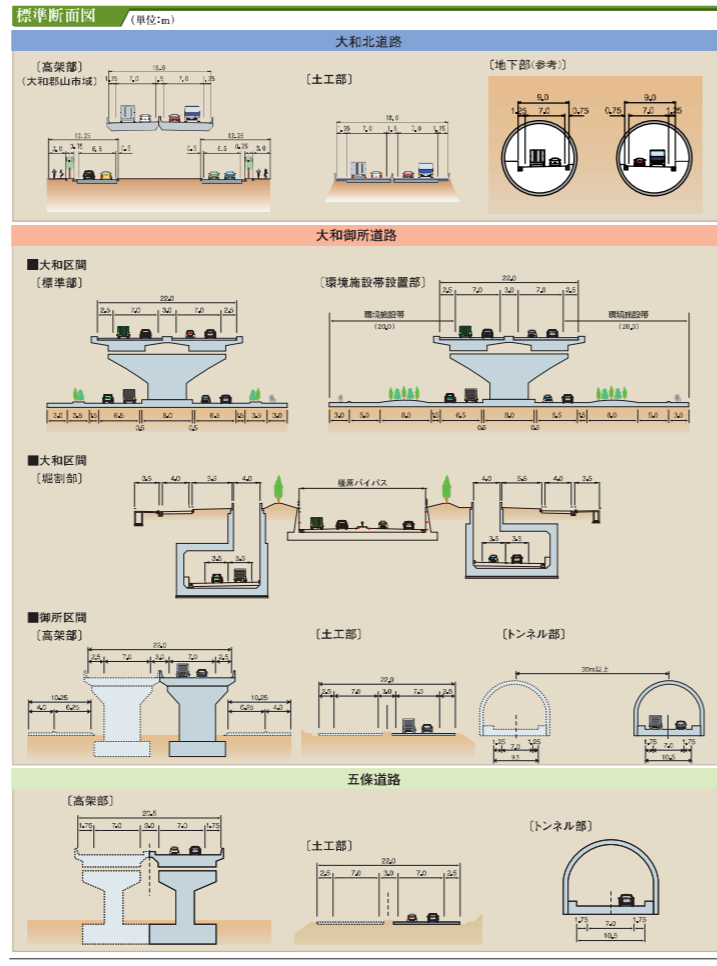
標準断面図

（単位：m）

大和北道路

〔高架部〕
（大和郡山市域）

18.0
1.75 7.0 .5 7.0 1.75

12.25 12.25
3.0 0.75 6.5 1.5 1.5 6.5 0.75 3.0

〔土工部〕

18.0
1.75 7.0 1.5 7.0 1.75

〔地下部(参考)〕

9.0 9.0
1.25 7.0 0.75 0.75 7.0 1.25

大和御所道路

■大和区間
〔標準部〕

22.0
2.5 7.0 3.0 7.0 2.5

3.0 3.5 1.5 6.5 8.0 6.5 1.5 3.5 3.0
0.5 0.5

〔環境施設帯設置部〕

22.0
2.5 7.0 3.0 7.0 2.5

環境施設帯 (20.0) 環境施設帯 (20.0)

3.0 5.0 8.0 1.5 6.5 8.0 6.5 1.5 8.0 5.0 3.0
0.5 0.5

■大和区間
〔堀割部〕

3.5 4.0 5.5 4.0 3.5 4.0 5.5 4.0 3.5

橿原バイパス

3.5 3.5 3.5 3.5

■御所区間
〔高架部〕

22.0
2.5 7.0 3.0 7.0 2.5

10.25 10.25
4.0 6.25 6.25 4.0

〔土工部〕

22.0
2.5 7.0 3.0 7.0 2.5

〔トンネル部〕

30m以上

1.25 7.0 1.25
9.5

1.75 7.0 1.75
10.5

五條道路

〔高架部〕

20.5
1.75 7.0 3.0 7.0 1.75

〔土工部〕

22.0
2.5 7.0 3.0 7.0 2.5

〔トンネル部〕

1.75 7.0 1.75
10.5